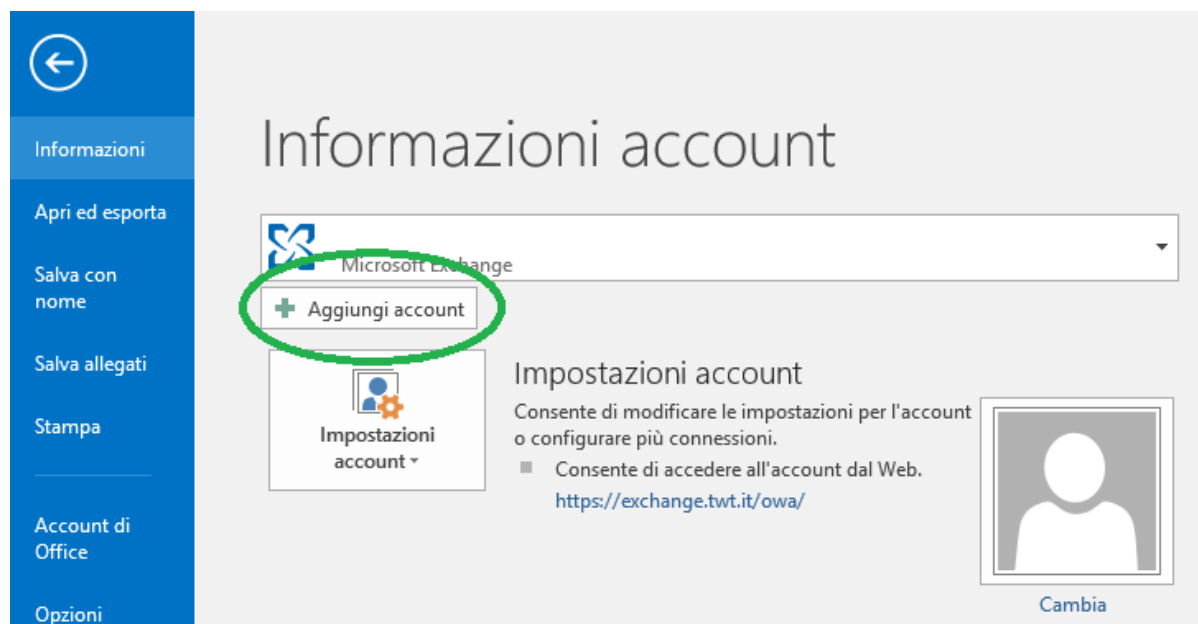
Informazioni

Apri ed esporta

Salva con nome

Salva allegati

Stampa

Account di Office

Opzioni

Informazioni account

Microsoft Exchange

Aggiungi account

Impostazioni account

Impostazioni account

Consente di modificare le impostazioni per l'account o configurare più connessioni.

Consente di accedere all'account dal Web.

https://exchange.twt.it/owa/

Cambia